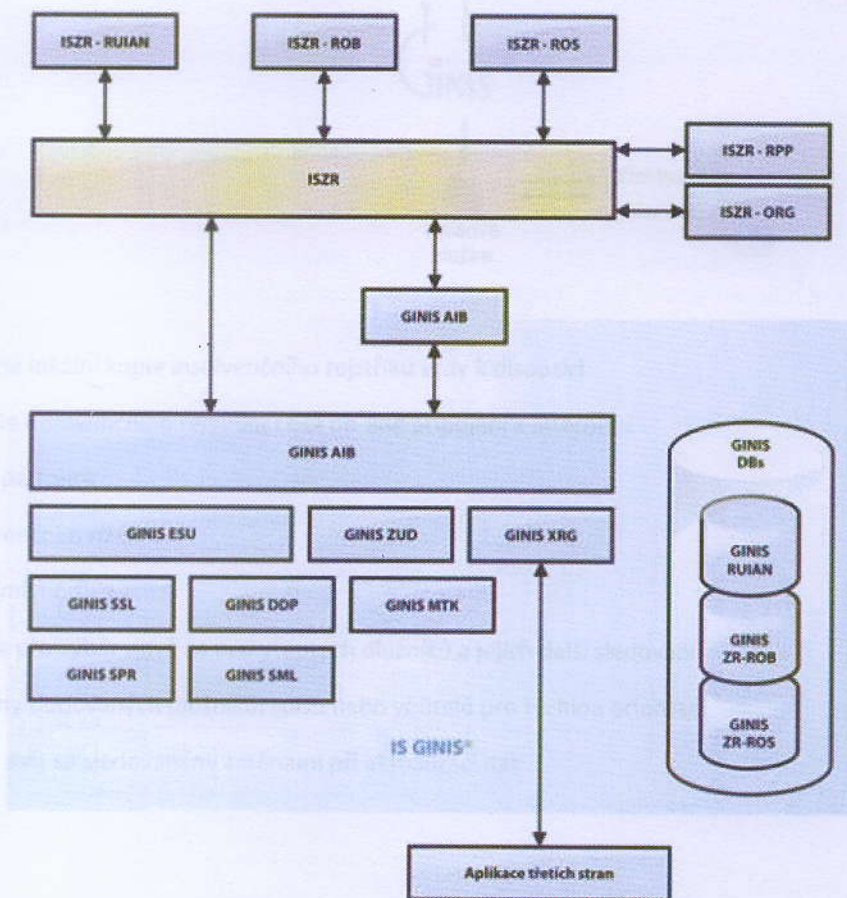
ISZR - RUIAN

ISZR - ROB

ISZR - ROS

ISZR

ISZR - RPP

ISZR - ORG

GINIS AIB

GINIS AIB

GINIS ESU

GINIS ZUD

GINIS XRG

GINIS SSL

GINIS DDP

GINIS MTK

GINIS SPR

GINIS SML

IS GINIS®

GINIS DBs

GINIS RUIAN

GINIS ZR-ROB

GINIS ZR-ROS

Aplikace třetích stran